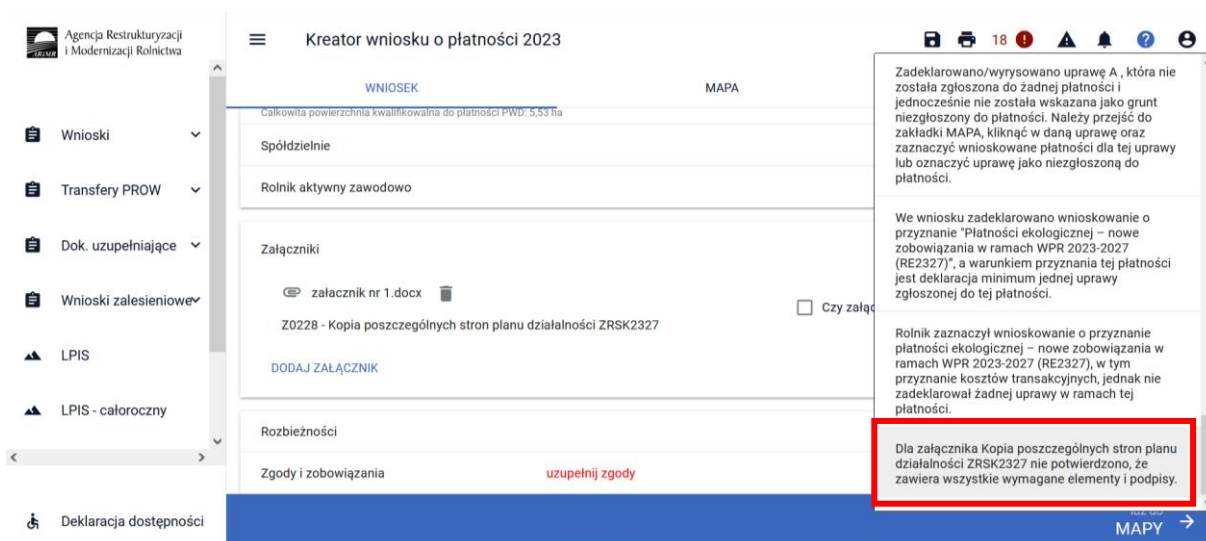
Agencja Restrukturyzacji i Modernizacji Rolnictwa

Kreator wniosku o płatności 2023

18

WNIOSEK

MAPA

Całkowita powierzchnia kwalifikowalna do płatności PWD: 5,53 ha

Spółdzielnie

Rolnik aktywny zawodowo

Załączniki

załacznik nr 1.docx

Z0228 - Kopia poszczególnych stron planu działalności ZRSK2327

Czy załą

DODAJ ZAŁĄCZNIK

Rozbieżności

Zgody i zobowiązania

uzupełnij zgody

MAPY

Wnioski

Transfery PROW

Dok. uzupełniające

Wnioski zalesieniowe

LPIS

LPIS - całoroczny

Deklaracja dostępności

Zadeklarowano/wyrysowano uprawę A , która nie została zgłoszona do żadnej płatności i jednocześnie nie została wskazana jako grunt niezgłoszony do płatności. Należy przejść do zakładki MAPA, kliknąć w daną uprawę oraz zaznaczyć wnioskowane płatności dla tej uprawy lub oznaczyć uprawę jako niezgłoszoną do płatności.

We wniosku zadeklarowano wnioskowanie o przyznanie "Płatności ekologicznej – nowe zobowiązania w ramach WPR 2023-2027 (RE2327)", a warunkiem przyznania tej płatności jest deklaracja minimum jednej uprawy zgłoszonej do tej płatności.

Rolnik zaznaczył wnioskowanie o przyznanie płatności ekologicznej – nowe zobowiązania w ramach WPR 2023-2027 (RE2327), w tym przyznanie kosztów transakcyjnych, jednak nie zadeklarował żadnej uprawy w ramach tej płatności.

Dla załącznika Kopia poszczególnych stron planu działalności ZRSK2327 nie potwierdzono, że zawiera wszystkie wymagane elementy i podpisy.